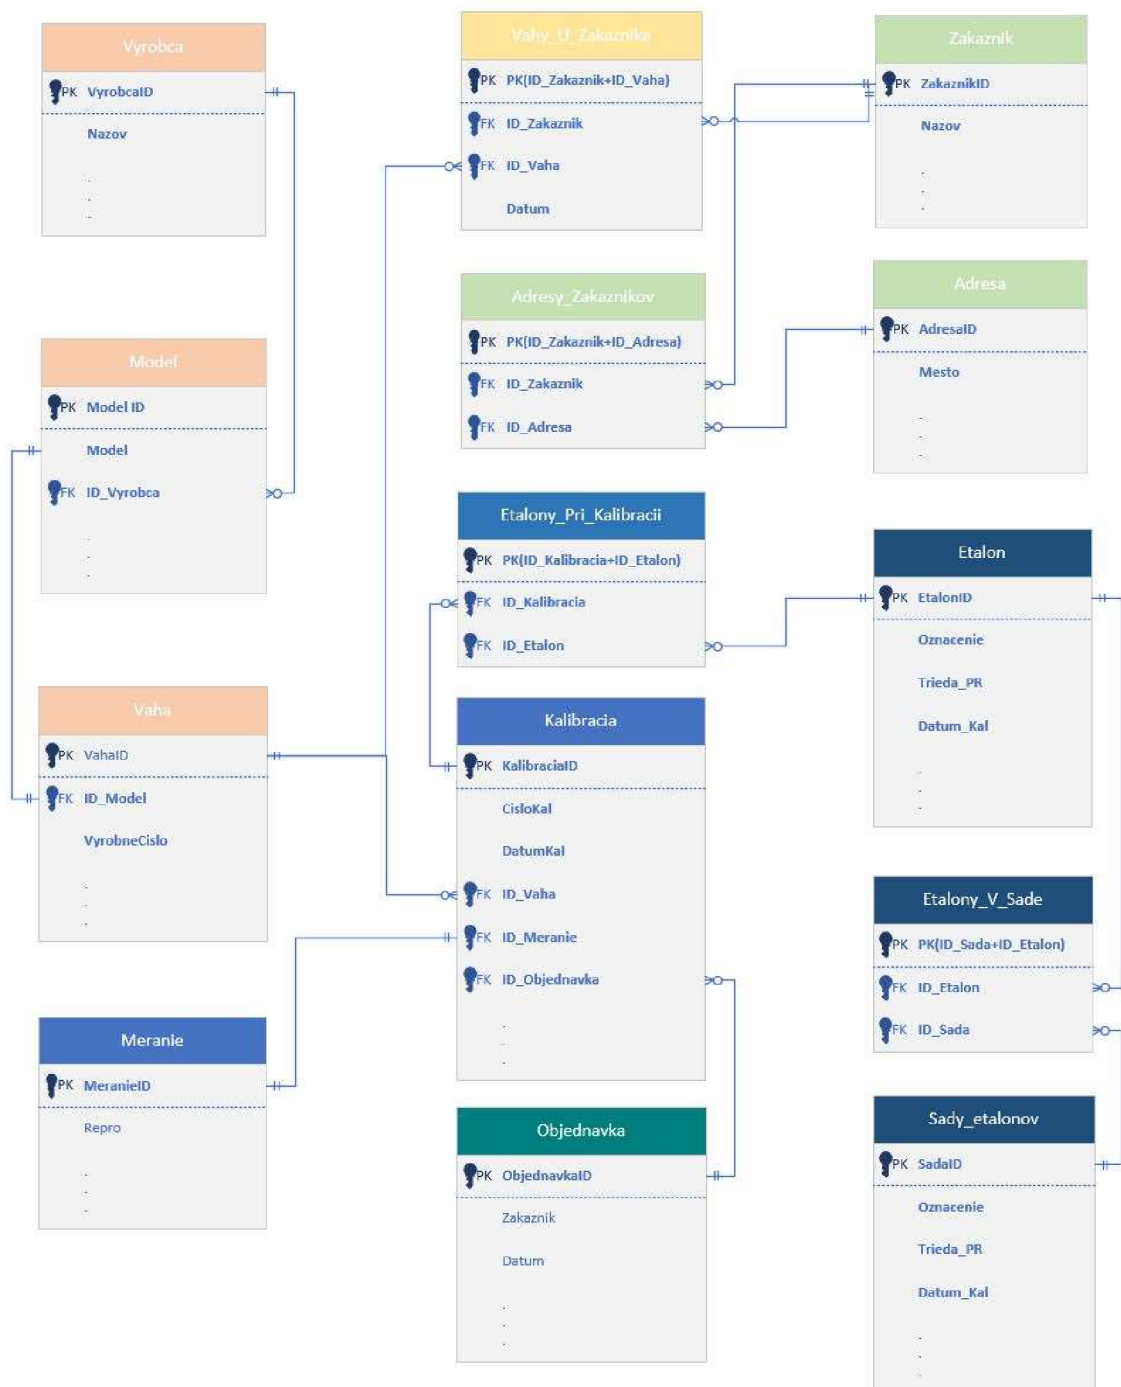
Vyrobca
PK VyrobcaID
Nazov
.
.
.

Model
PK Model ID
Model
FK ID_Vyrobca
.
.
.

Vaha
PK VahaID
FK ID_Model
VyrobneCislo
.
.
.

Meranie
PK MeranieID
Repro
.
.
.

Vahy_U_Zakaznika
PK PK(ID_Zakaznik+ID_Vaha)
FK ID_Zakaznik
FK ID_Vaha
Datum

Adresy_Zakaznikov
PK PK(ID_Zakaznik+ID_Adresa)
FK ID_Zakaznik
FK ID_Adresa

Etalony_Pri_Kalibracii
PK PK(ID_Kalibracia+ID_Etalon)
FK ID_Kalibracia
FK ID_Etalon

Kalibracia
PK KalibraciaID
CisloKal
DatumKal
FK ID_Vaha
FK ID_Meranie
FK ID_Objednavka
.
.
.

Objednavka
PK ObjednavkaID
Zakaznik
Datum
.
.
.

Zakaznik
PK ZakaznikID
Nazov
.
.
.

Adresa
PK AdresaID
Mesto
.
.
.

Etalon
PK EtalonID
Oznacenie
Trieda_PR
Datum_Kal
.
.
.

Etalony_V_Sade
PK PK(ID_Sada+ID_Etalon)
FK ID_Etalon
FK ID_Sada

Sady_etalonov
PK SadaID
Oznacenie
Trieda_PR
Datum_Kal
.
.